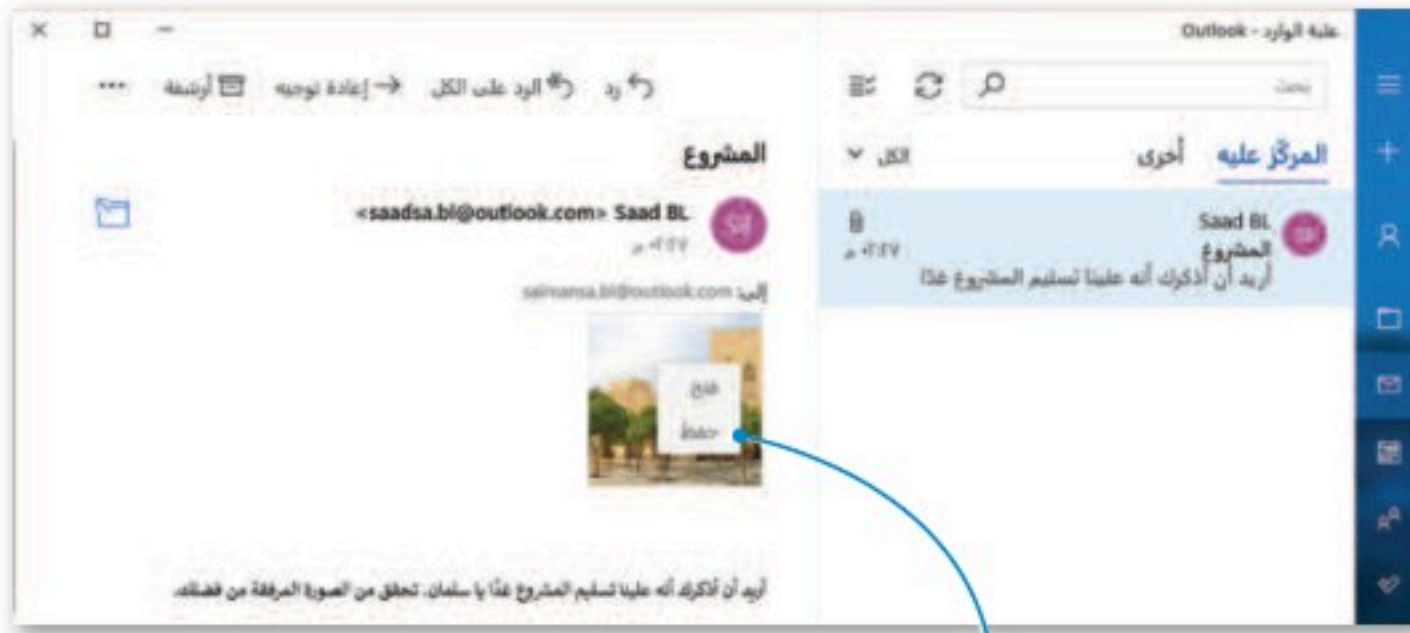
علبة الوارد - Outlook

بحث

المركّز عليه أخرى الكل

SB Saad BL
المشروع
أريد أن أذكرك أنه علينا تسليم المشروع غدًا
٠٢:٤٧ م

ردّ الرد على الكل إعادة توجيه أرشفة ...

المشروع

SB Saad BL <saadsa.bl@outlook.com>
٠٢:٤٧ م

إلى: salmansa.bl@outlook.com

فتح
حفظ

أريد أن أذكرك أنه علينا تسليم المشروع غدًا يا سلمان. تحقق من الصورة المرفقة من فضلك.